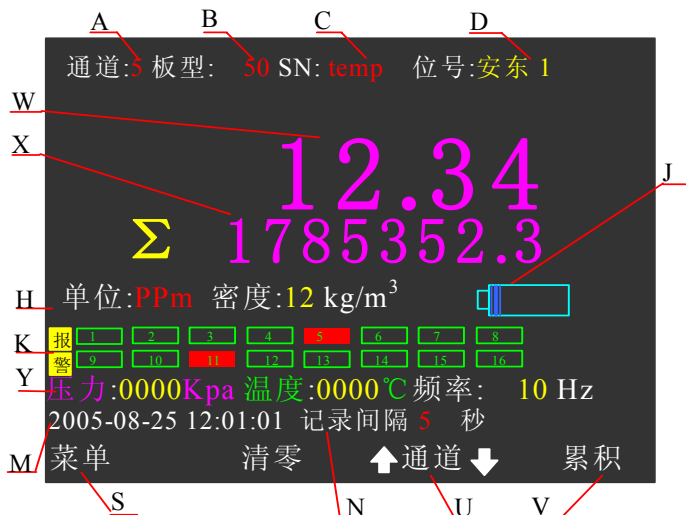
A B C D

通道:5 板型: 50 SN: temp 位号:安东 1

W

X

12.34

J

Σ 1785352.3

H 单位:PPm 密度:12 kg/m$^3$

K 报 警

1 2 3 4 5 6 7 8

9 10 11 12 13 14 15 16

Y 压力:0000Kpa 温度:0000℃ 频率: 10 Hz

2005-08-25 12:01:01 记录间隔 5 秒

M 菜单 清零 通道 累积

S N U V